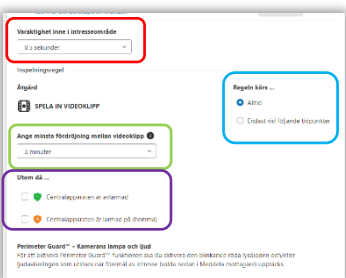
Varaktighet inne i intresseområde

0,5 sekunder

Inspelningsregel

Åtgärd

SPELA IN VIDEOKLIPP

Ange minsta fördröjning mellan videoklipp

3 minuter

Utom då ...

Centralapparaten är avlarmad

Centralapparaten är larmad på (hemma)

Regeln körs ...

Alltid

Endast vid följande tidpunkter

Perimeter Guard™ – Kamerans lampa och ljud

För att aktivera Perimeter Guard™ funktionen ska du aktivera den blinkande röda lysdioden och/eller ljudvarningen som utlöses när föremål av intresse (valda nedan i Meddela mottagare) upptäcks.